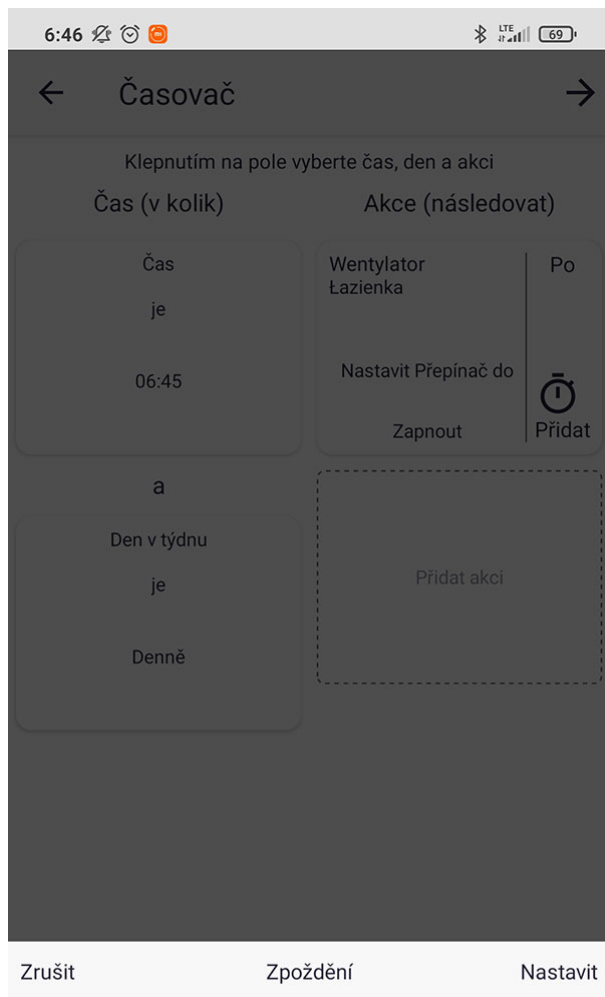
6:46 69

← Časovač →

Klepnutím na pole vyberte čas, den a akci

Čas (v kolik)

Akce (následovat)

Čas

je

06:45

Wentylator Łazienka

Nastavit Přepínač do

Zapnout

Po

Přidat

a

Den v týdnu

je

Denně

Přidat akci

Zrušit

Zpoždění

Nastavit